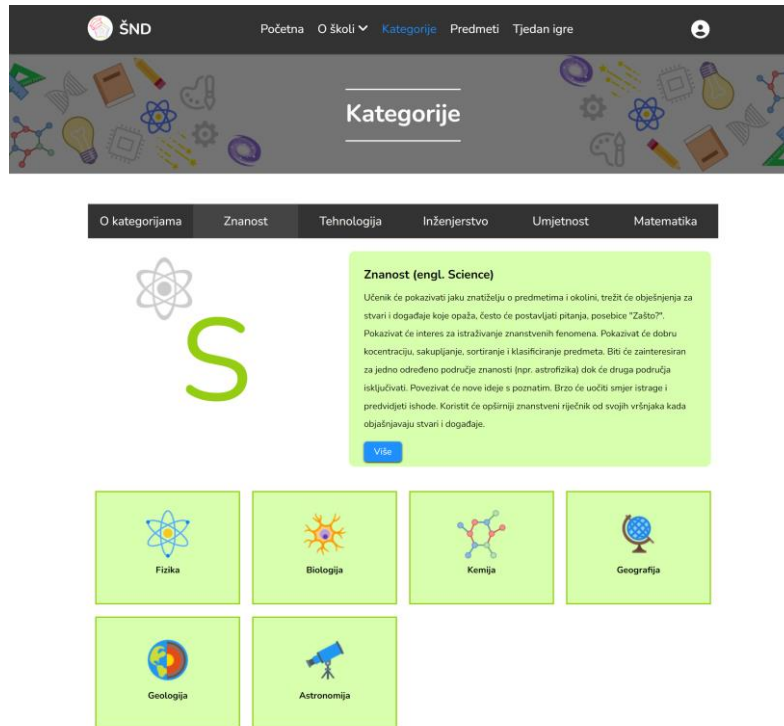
ŠND

Početna O školi Kategorije Predmeti Tjedan igre

Kategorije

O kategorijama Znanost Tehnologija Inženjerstvo Umjetnost Matematika

S

Znanost (engl. Science)

Učenik će pokazivati jaku znatiželju o predmetima i okolini, tražit će objašnjenja za stvari i događaje koje opaža, često će postavljati pitanja, posebice "Zašto?". Pokazivat će interes za istraživanje znanstvenih fenomena. Pokazivat će dobru koncentraciju, sakupljanje, sortiranje i klasificiranje predmeta. Biti će zainteresiran za jedno određeno područje znanosti (npr. astrofizika) dok će druga područja isključivati. Povezivat će nove ideje s poznatim. Brzo će uočiti smjer istrage i predvidjeti ishode. Koristit će opširniji znanstveni rječnik od svojih vršnjaka kada objašnjavaju stvari i događaje.

Više

Fizika

Biologija

Kemija

Geografija

Geologija

Astronomija